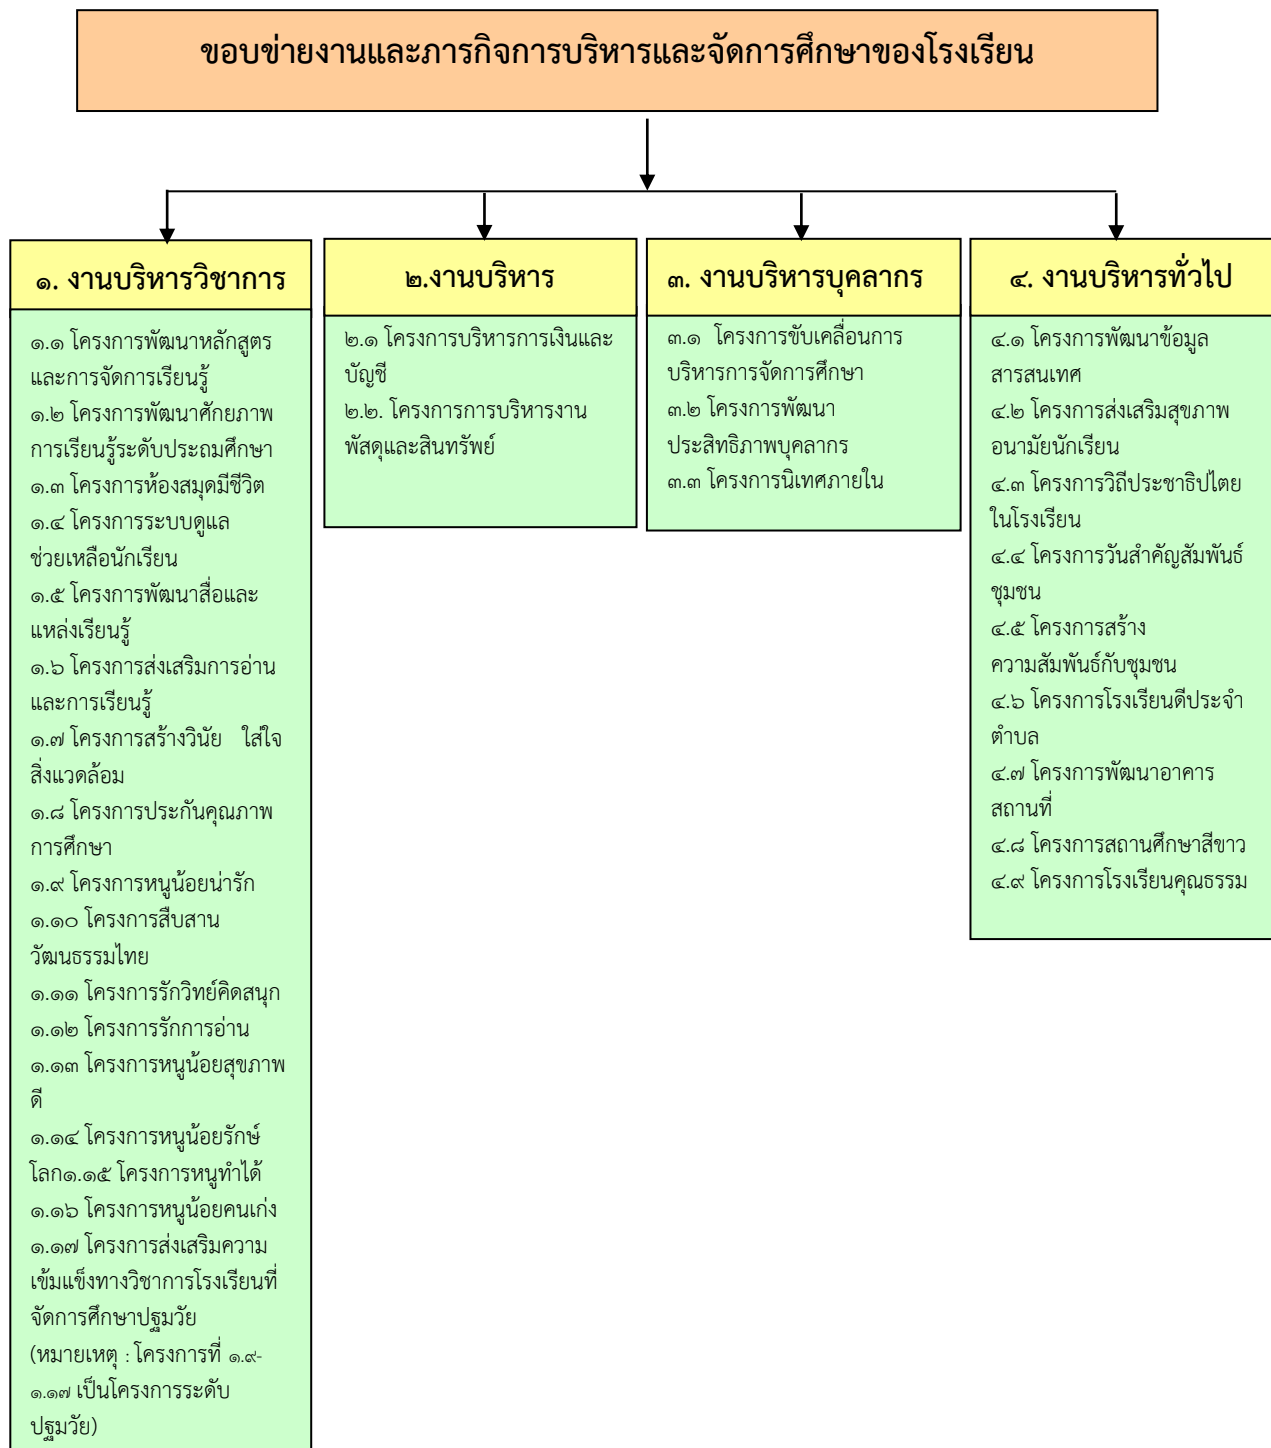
ขอบข่ายงานและภารกิจการบริหารและจัดการศึกษาของโรงเรียน

๑. งานบริหารวิชาการ

๑.๑ โครงการพัฒนาหลักสูตรและการจัดการเรียนรู้
๑.๒ โครงการพัฒนาศักยภาพการเรียนรู้ระดับประถมศึกษา
๑.๓ โครงการห้องสมุดมีชีวิต
๑.๔ โครงการระบบดูแลช่วยเหลือนักเรียน
๑.๕ โครงการพัฒนาสื่อและแหล่งเรียนรู้
๑.๖ โครงการส่งเสริมการอ่านและการเรียนรู้
๑.๗ โครงการสร้างวินัย ใส่ใจสิ่งแวดล้อม
๑.๘ โครงการประกันคุณภาพการศึกษา
๑.๙ โครงการหนูน้อยน่ารัก
๑.๑๐ โครงการสืบสานวัฒนธรรมไทย
๑.๑๑ โครงการรักวิทย์คิดสนุก
๑.๑๒ โครงการรักการอ่าน
๑.๑๓ โครงการหนูน้อยสุขภาพดี
๑.๑๔ โครงการหนูน้อยรักษ์โลก๑.๑๕ โครงการหนูทำได้
๑.๑๖ โครงการหนูน้อยคนเก่ง
๑.๑๗ โครงการส่งเสริมความเข้มแข็งทางวิชาการโรงเรียนที่จัดการศึกษาปฐมวัย
(หมายเหตุ : โครงการที่ ๑.๙-๑.๑๗ เป็นโครงการระดับปฐมวัย)

๒.งานบริหาร

๒.๑ โครงการบริหารการเงินและบัญชี
๒.๒. โครงการการบริหารงานพัสดุและสินทรัพย์

๓. งานบริหารบุคลากร

๓.๑ โครงการขับเคลื่อนการบริหารการจัดการศึกษา
๓.๒ โครงการพัฒนาประสิทธิภาพบุคลากร
๓.๓ โครงการนิเทศภายใน

๔. งานบริหารทั่วไป

๔.๑ โครงการพัฒนาข้อมูลสารสนเทศ
๔.๒ โครงการส่งเสริมสุขภาพอนามัยนักเรียน
๔.๓ โครงการวิถีประชาธิปไตยในโรงเรียน
๔.๔ โครงการวันสำคัญสัมพันธ์ชุมชน
๔.๕ โครงการสร้างความสัมพันธ์กับชุมชน
๔.๖ โครงการโรงเรียนดีประจำตำบล
๔.๗ โครงการพัฒนาอาคารสถานที่
๔.๘ โครงการสถานศึกษาสีขาว
๔.๙ โครงการโรงเรียนคุณธรรม